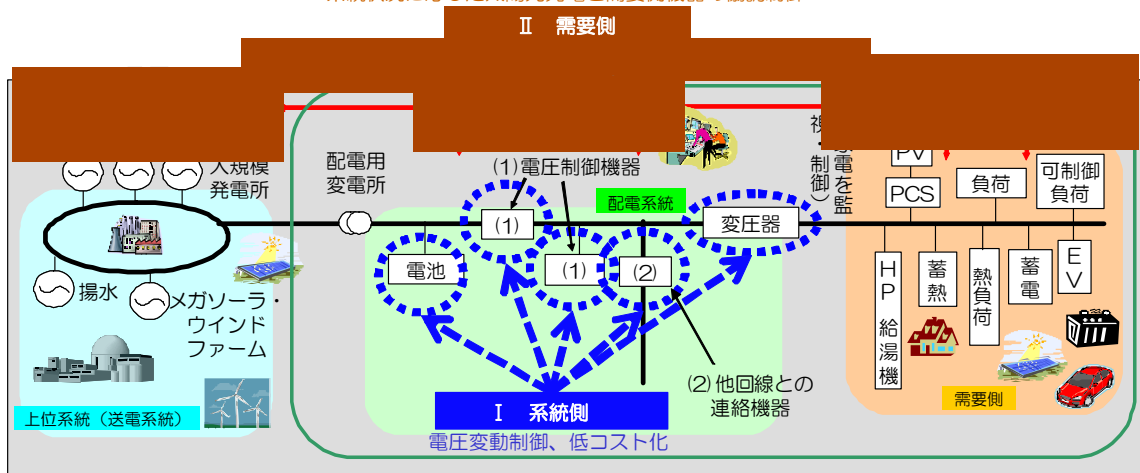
Ⅱ 需要側

大規模
発電所

揚水

メガソーラ・
ウインド
ファーム

上位系統（送電系統）

配電用
変電所

(1)電圧制御機器

配電系統

(1)

変圧器

電池

(1)

(2)

(2)他回線との
連絡機器

Ⅰ 系統側

電圧変動制御、低コスト化

視
・
制
御
）
電
を
監

PV

PCS

負荷

可制御
負荷

HP
給
湯
機

蓄
熱

熱
負
荷

蓄
電

EV

需要側